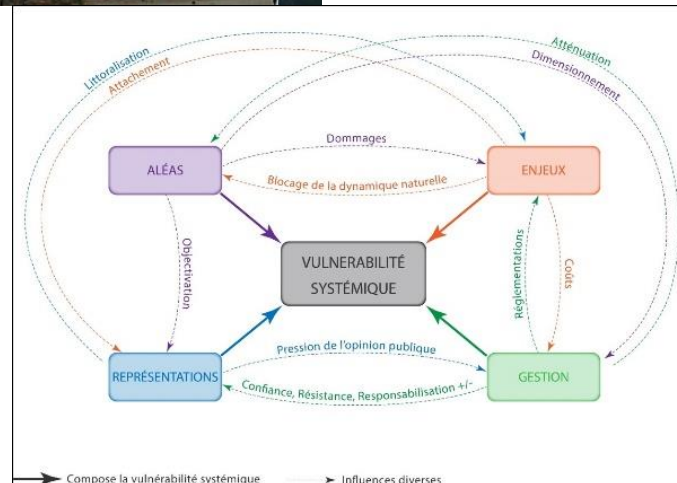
Littoralisation
Attachement
Atténuation
Dimensionnement

ALÉAS
Dommages
Blocage de la dynamique naturelle
ENJEUX

Objectivation
VULNERABILITÉ SYSTÉMIQUE
Réglementations
Coûts

REPRÉSENTATIONS
Pression de l'opinion publique
Confiance, Résistance, Responsabilisation +/-
GESTION

Compose la vulnérabilité systémique
Influences diverses